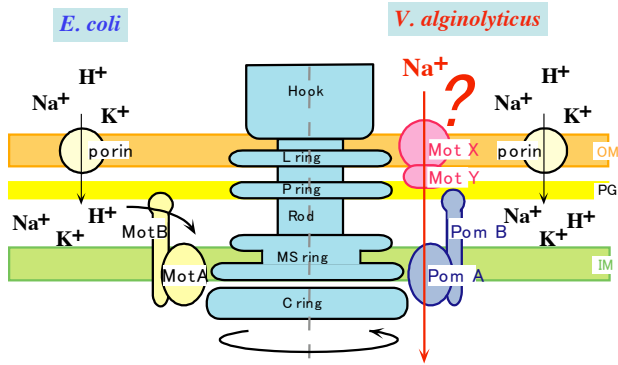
E. coli

V. alginolyticus

$Na^+$

?

$H^+$
$Na^+$
$K^+$

$H^+$
$Na^+$
$K^+$

porin

porin

Hook

L ring

P ring

Rod

MS ring

C ring

Mot X

Mot Y

OM

PG

IM

$Na^+$
$H^+$
$K^+$

$Na^+$
$H^+$
$K^+$

MotB

MotA

Pom B

Pom A